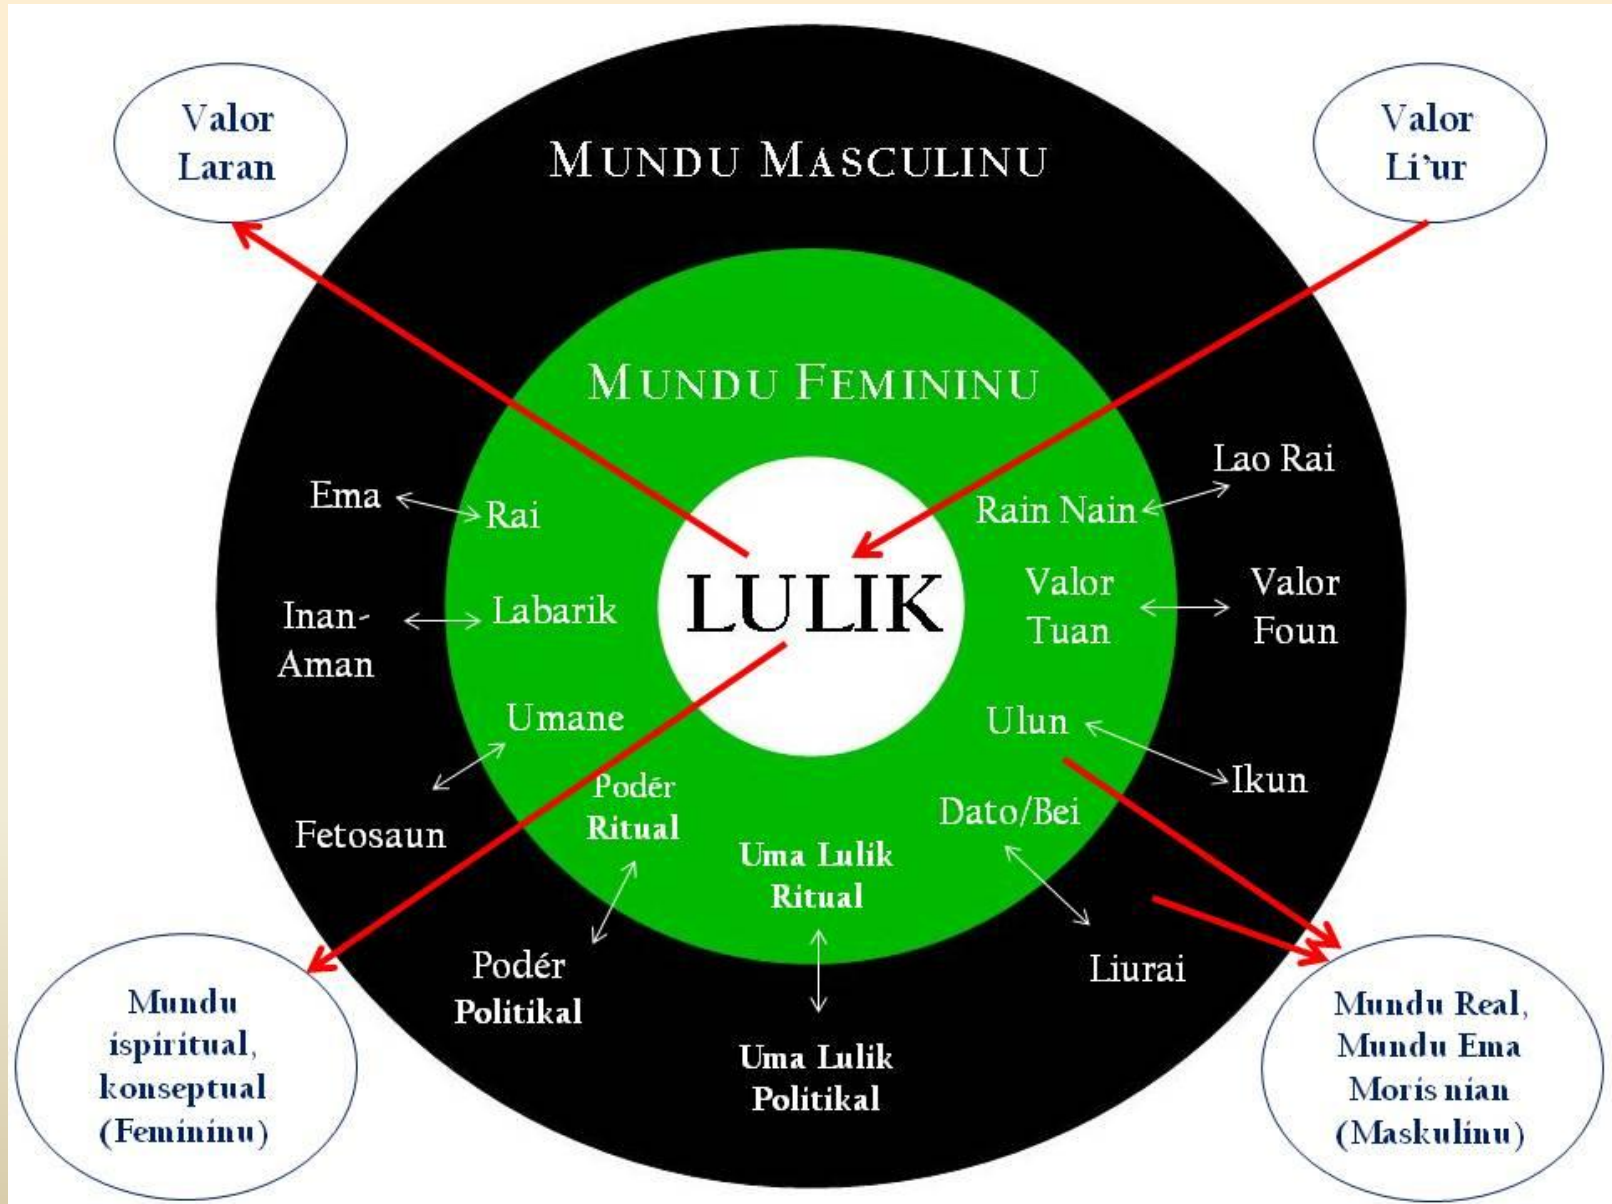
Valor Laran

Valor Li'ur

MUNDU MASCULINU

MUNDU FEMININU

LULIK

Ema

Rai

Inan-Aman

Labarik

Umane

Fetosaun

Podér Ritual

Podér Politikal

Uma Lulik Ritual

Uma Lulik Politikal

Lao Rai

Rain Nain

Valor Tuan

Valor Foun

Ulun

Ikun

Dato/Bei

Liurai

Mundu ispiritual, konseptual (Femininu)

Mundu Real, Mundu Ema Moris nian (Maskulinu)